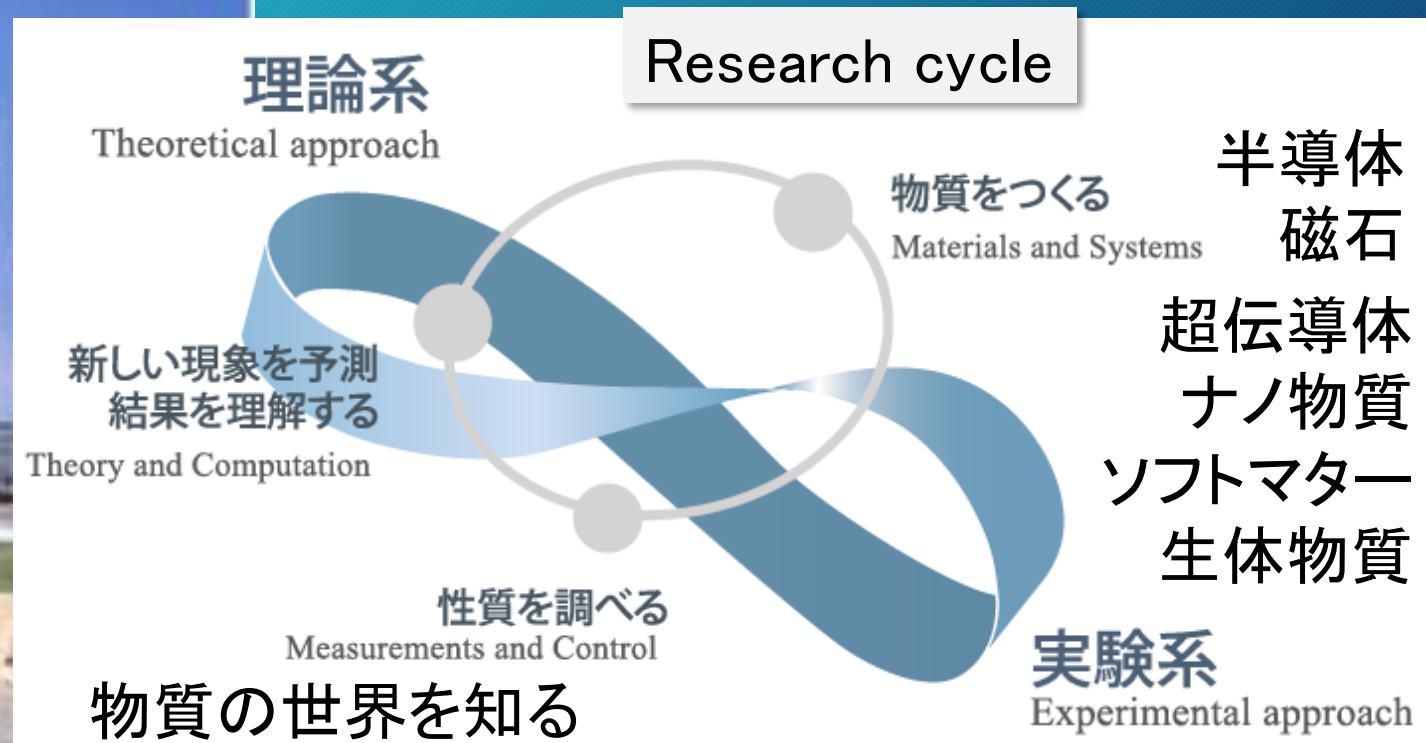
Research cycle

理論系
Theoretical approach

物質をつくる
Materials and Systems

半導体
磁石
超伝導体
ナノ物質
ソフトマター
生体物質

新しい現象を予測
結果を理解する
Theory and Computation

性質を調べる
Measurements and Control

実験系
Experimental approach

物質の世界を知る